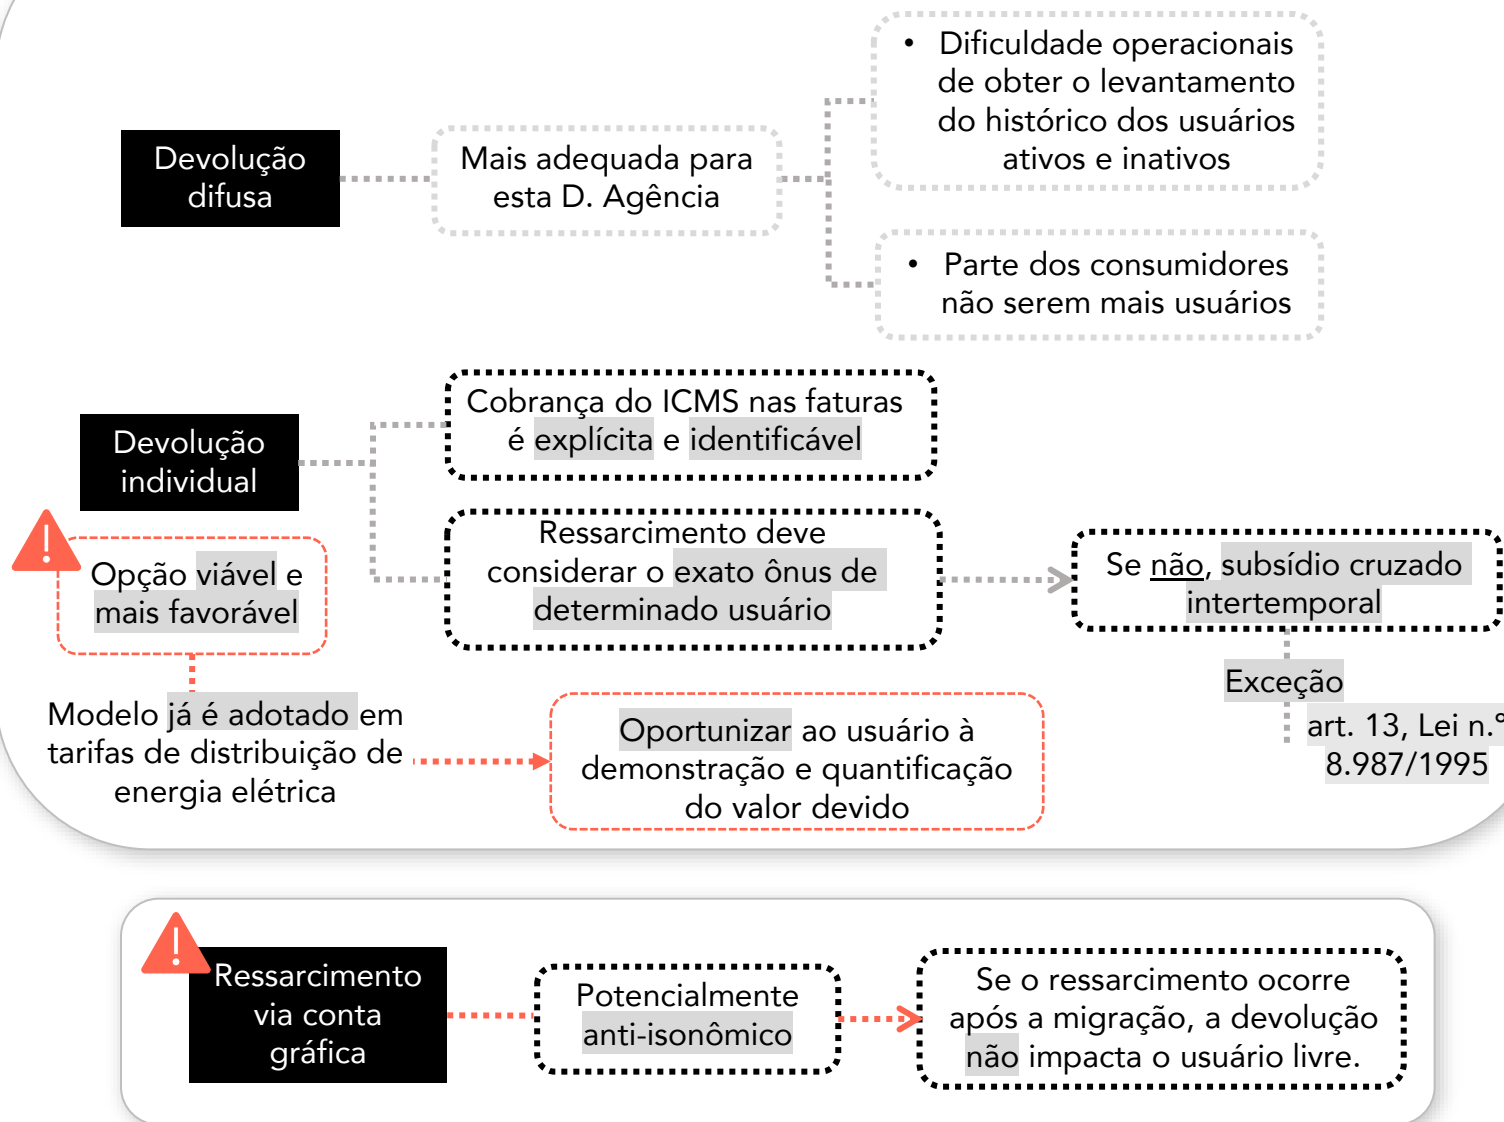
Devolução difusa

Mais adequada para esta D. Agência

• Dificuldade operacionais de obter o levantamento do histórico dos usuários ativos e inativos

• Parte dos consumidores não serem mais usuários

Devolução individual

Cobrança do ICMS nas faturas é explícita e identificável

Ressarcimento deve considerar o exato ônus de determinado usuário

Se não, subsídio cruzado intertemporal

Exceção

art. 13, Lei n.º 8.987/1995

Opção viável e mais favorável

Modelo já é adotado em tarifas de distribuição de energia elétrica

Oportunizar ao usuário à demonstração e quantificação do valor devido

Ressarcimento via conta gráfica

Potencialmente anti-isonômico

Se o ressarcimento ocorre após a migração, a devolução não impacta o usuário livre.